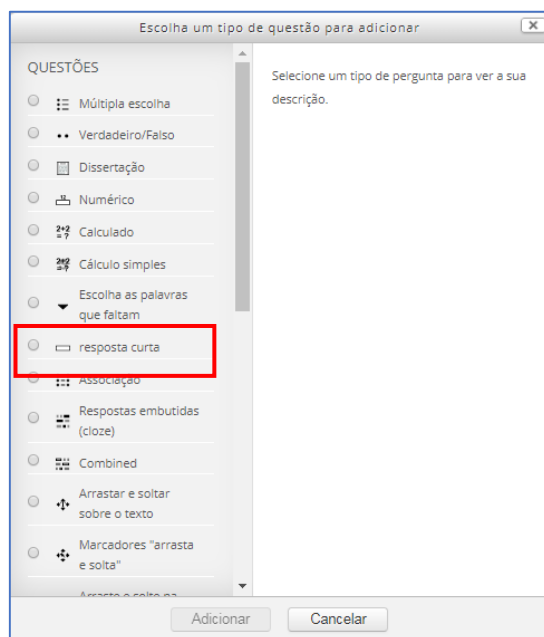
Escolha um tipo de questão para adicionar

QUESTÕES

Múltipla escolha

Verdadeiro/Falso

Dissertação

Numérico

Calculado

Cálculo simples

Escolha as palavras que faltam

resposta curta

Associação

Respostas embutidas (cloze)

Combined

Arrastar e soltar sobre o texto

Marcadores "arrasta e solta"

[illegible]

Selecione um tipo de pergunta para ver a sua descrição.

Adicionar

Cancelar